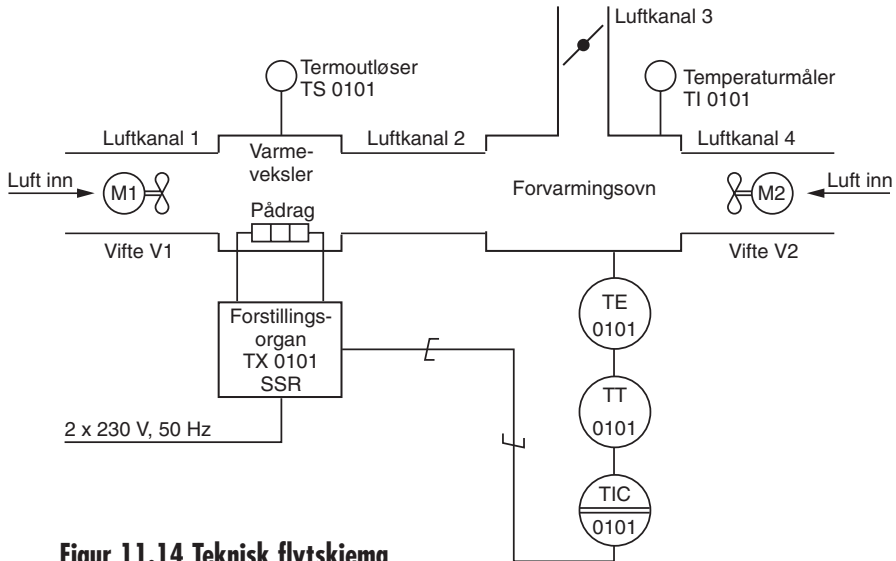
Luftkanal 3

Termoutløser
TS 0101

Temperaturmåler
TI 0101

Luftkanal 1

Varmeveksler

Luftkanal 2

Luftkanal 4

Luft inn

M1

Forvarmingsovn

M2

Luft inn

Pådrag

Vifte V1

Vifte V2

TE
0101

Forstillingsorgan
TX 0101
SSR

TT
0101

2 x 230 V, 50 Hz

TIC
0101

Figur 11.14 Teknisk flytskjema